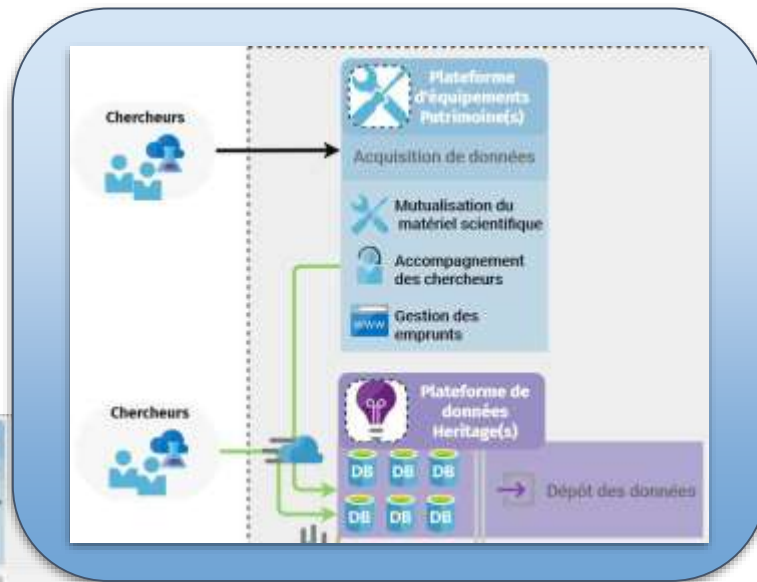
Chercheurs

Plateforme d'équipements Patrimoine(s)

Acquisition de données

Mutualisation du matériel scientifique

Accompagnement des chercheurs

www Gestion des emprunts

Chercheurs

Plateforme de données Heritage(s)

DB DB DB

DB DB DB

Dépôt des données